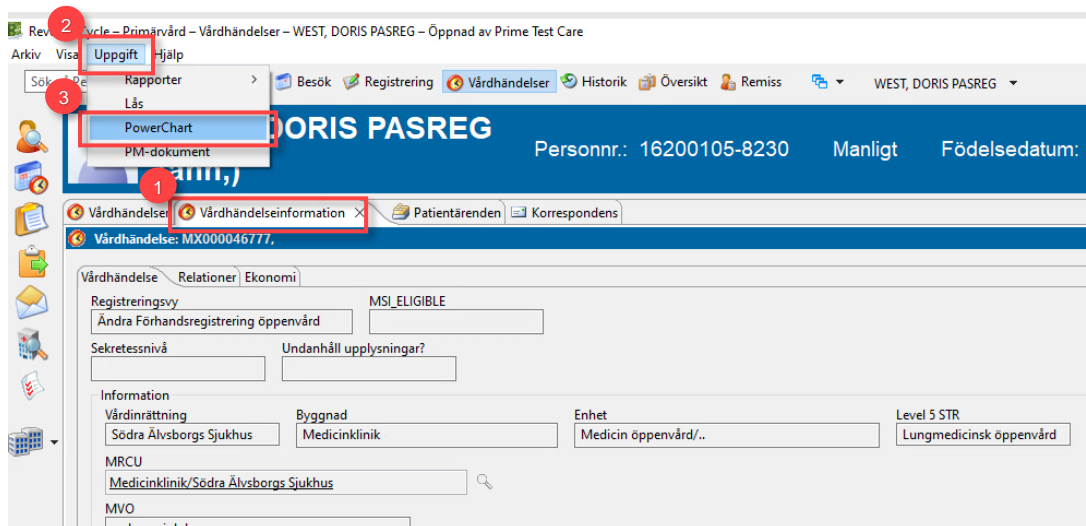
Rev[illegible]cycle – Primärvård – Vårdhändelser – WEST, DORIS PASREG – Öppnad av Prime Test Care

2

Arkiv Visa Uppgift Hjälp

Sök Pe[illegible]

Rapporter
Lås
PowerChart
PM-dokument

3

Besök Registrering Vårdhändelser Historik Översikt Remiss

WEST, DORIS PASREG

DORIS PASREG

Personnr.: 16200105-8230 Manligt Födelsedatum:

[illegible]ann,)

1

Vårdhändelser Vårdhändelseinformation × Patientärenden Korrespondens

Vårdhändelse: MX000046777,

Vårdhändelse Relationer Ekonomi

Registreringsvy
Ändra Förhandsregistrering öppenvård

MSI_ELIGIBLE

Sekretessnivå

Undanhåll upplysningar?

Information

Vårdinrättning
Södra Älvsborgs Sjukhus

Byggnad
Medicinklinik

Enhet
Medicin öppenvård/..

Level 5 STR
Lungmedicinsk öppenvård

MRCU
Medicinklinik/Södra Älvsborgs Sjukhus

MVO
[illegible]